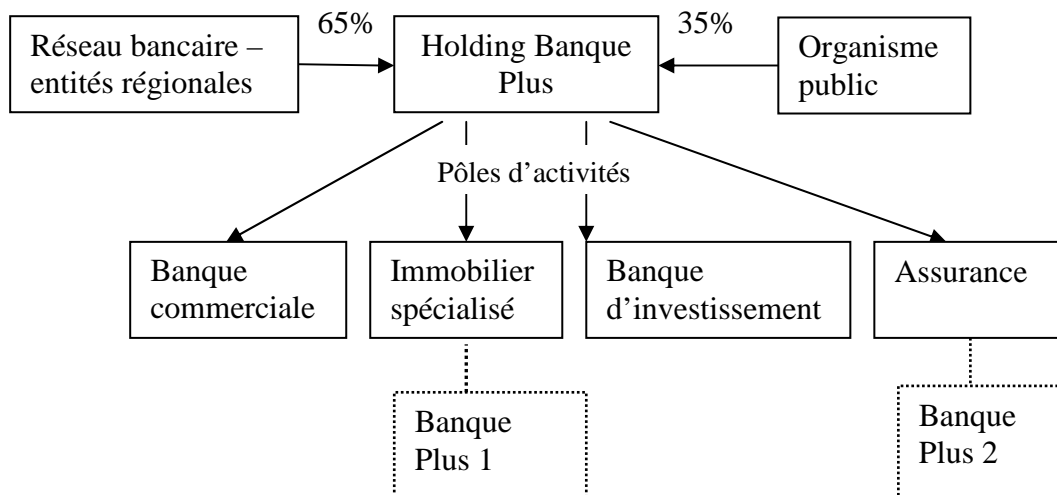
Réseau bancaire – entités régionales

65%

Holding Banque Plus

35%

Organisme public

Pôles d'activités

Banque commerciale

Immobilier spécialisé

Banque d'investissement

Assurance

Banque Plus 1

Banque Plus 2